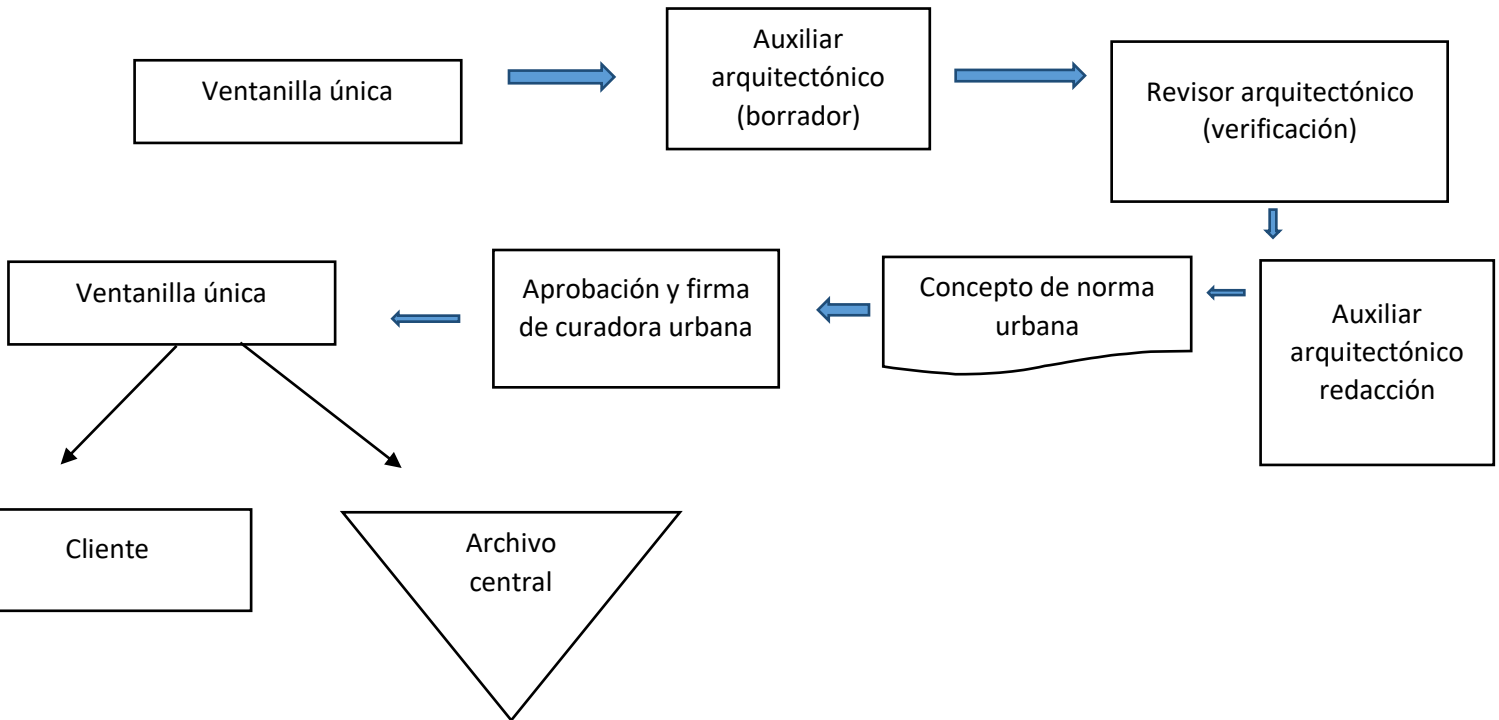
Ventanilla única

Auxiliar arquitectónico (borrador)

Revisor arquitectónico (verificación)

Auxiliar arquitectónico redacción

Concepto de norma urbana

Aprobación y firma de curadora urbana

Ventanilla única

Cliente

Archivo central